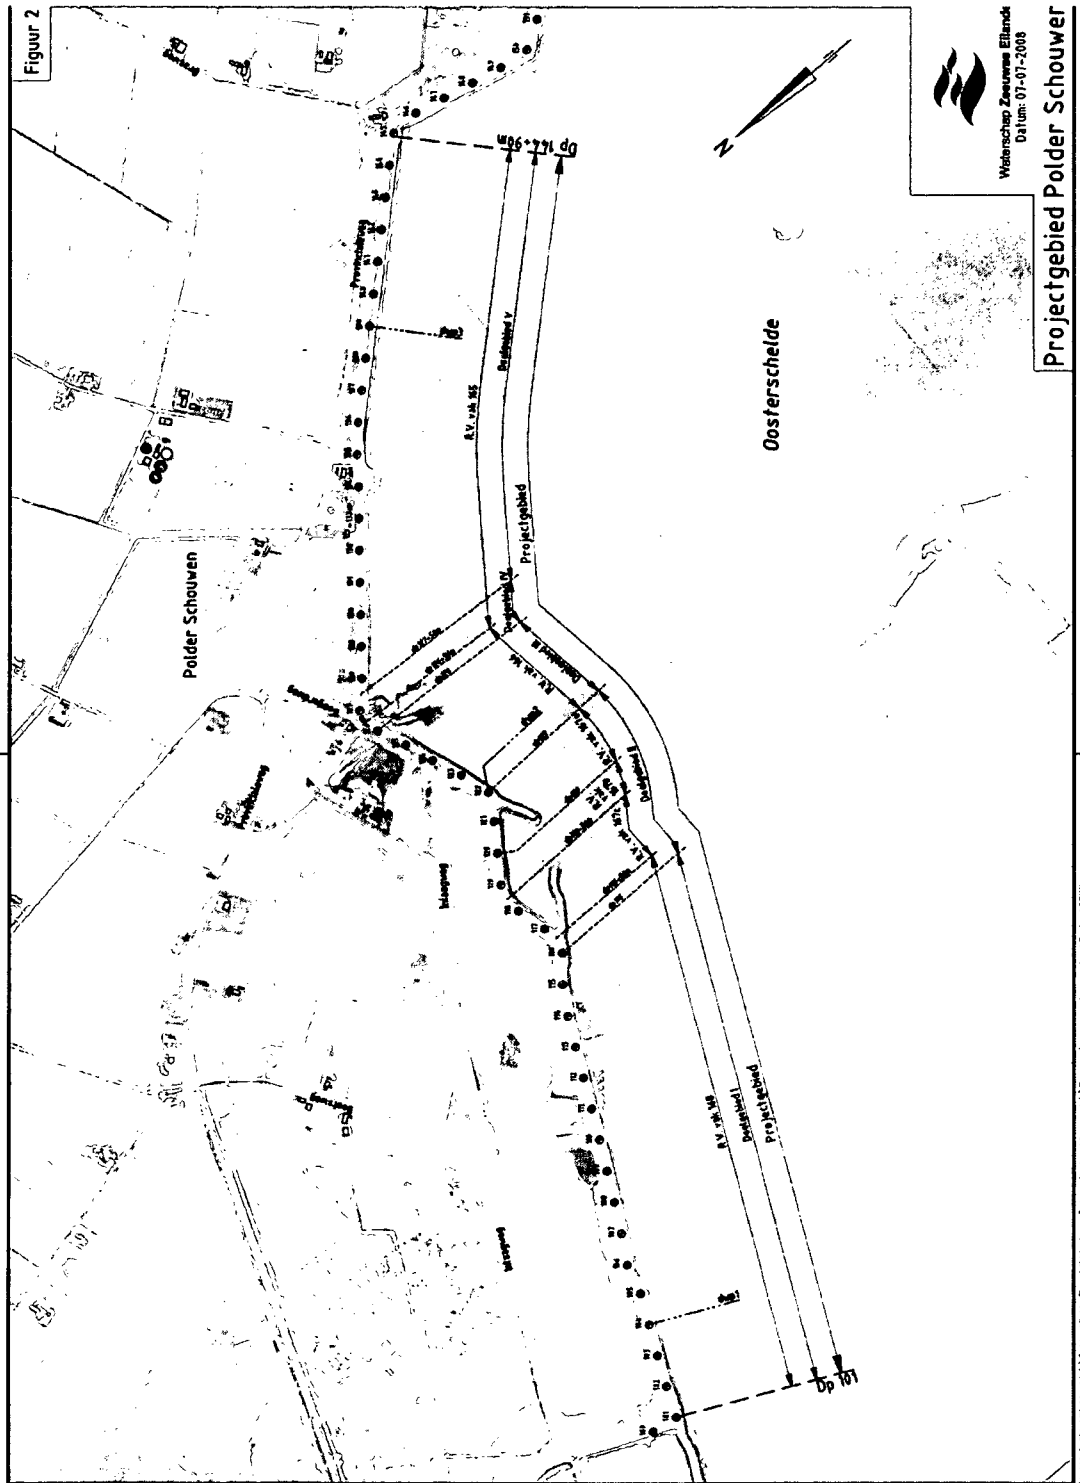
Figuur 2

Projectgebied Polder Schouwer

Waterschap Zeeuwse Eilanden
Datum: 07-07-2008

N

Oosterschelde

Polder Schouwen

Dp 144+90M

Dp 101

Projectgebied

Deelgebied V

R.V. vak 165

Deelgebied IV

Deelgebied III

Deelgebied II

Deelgebied I

R.V. vak 148

Deelgebied I

Projectgebied

Provincialeweg

Inlaagweg

Inlaagweg